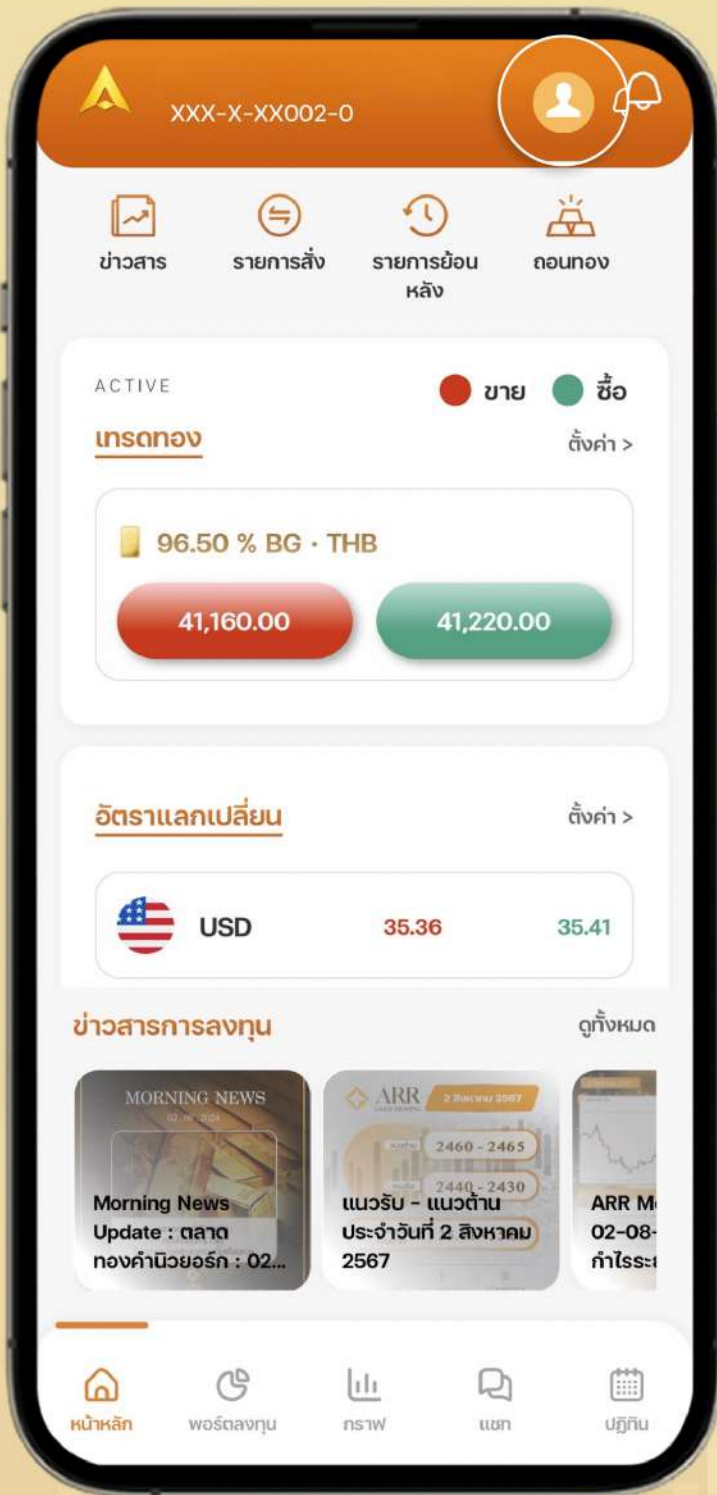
XXX-X-XX002-0

ข่าวสาร

รายการสั่ง

รายการย้อนหลัง

ถอนทอง

ACTIVE

ขาย ซื้อ

เทรดทอง

ตั้งค่า >

96.50 % BG · THB

41,160.00

41,220.00

อัตราแลกเปลี่ยน

ตั้งค่า >

USD 35.36 35.41

ข่าวสารการลงทุน

ดูทั้งหมด

MORNING NEWS

Morning News Update : ตลาดทองคำนิวยอร์ก : 02...

ARR

2460 - 2465

2440 - 2430

แนวรับ - แนวต้าน ประจำวันที่ 2 สิงหาคม 2567

ARR M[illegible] 02-08-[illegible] กำไรระ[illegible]

หน้าหลัก

พอร์ตลงทุน

กราฟ

แชท

ปฏิทิน